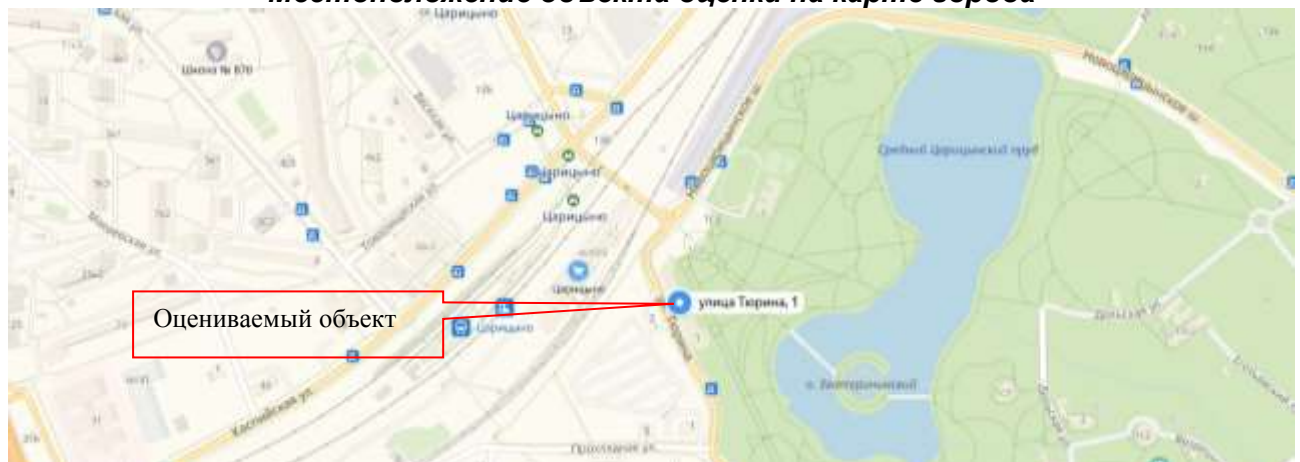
Местоположение объекта оценки на карте города

Царицыно

Школа № 870

Царицыно

Царицыно

Царицыно

Царицыно

Средний Царицынский пруд

Каспийская ул.

Оцениваемый объект

улица Тюрина, 1

Царицыно

о. Екатерининский

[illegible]